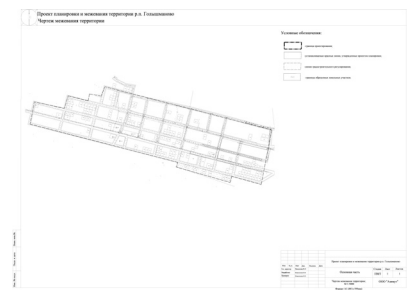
Проект планировки и межевания территории р.п. Гольшманово
Чертеж межевания территории

Условные обозначения:

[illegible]
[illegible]
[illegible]
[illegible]

Проект планировки и межевания территории р.п. Гольшманово

Основная часть

Чертеж межевания территории

ООО "Северо"

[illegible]